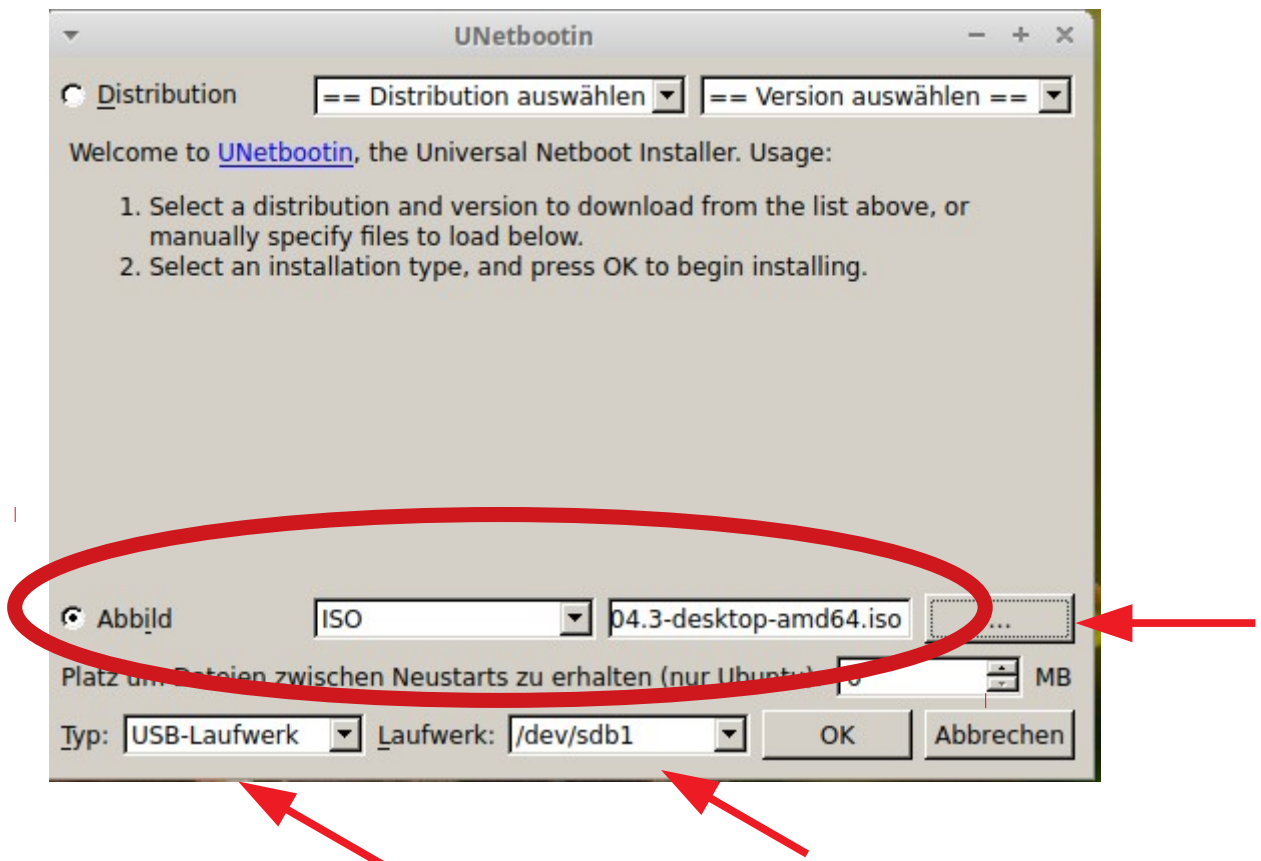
UNetbootin

Distribution == Distribution auswählen == Version auswählen ==

Welcome to UNetbootin, the Universal Netboot Installer. Usage:

1. Select a distribution and version to download from the list above, or manually specify files to load below.
2. Select an installation type, and press OK to begin installing.

Abbild ISO 04.3-desktop-amd64.iso ...

Platz um Dateien zwischen Neustarts zu erhalten (nur Ubuntu): 0 MB

Typ: USB-Laufwerk Laufwerk: /dev/sdb1 OK Abbrechen